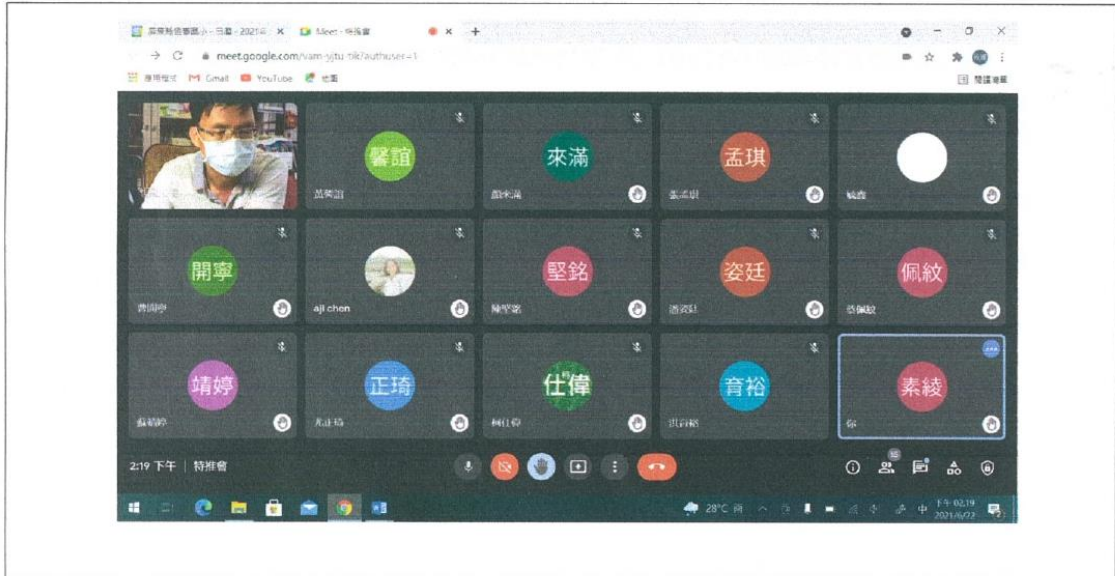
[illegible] - 2021... × Meet - 特推會 × +

meet.google.com/vam-jgtu-nik?authuser=1

應用程式 Gmail YouTube 地圖

閱讀清單

馨誼

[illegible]

來滿

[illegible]

孟琪

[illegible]

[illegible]

開寧

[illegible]

ajl chen

堅銘

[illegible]

姿廷

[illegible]

佩紋

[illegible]

靖婷

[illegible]

正琦

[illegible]

仕偉

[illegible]

育裕

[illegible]

素綾

你

2:19 下午 | 特推會

28°C

下午 02:19
2021/6/22